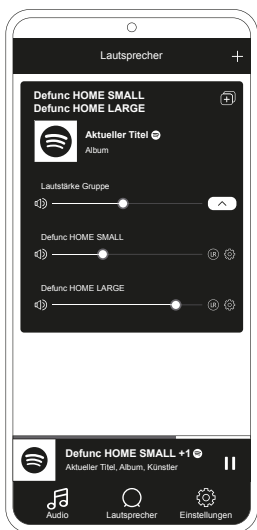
Lautsprecher

+

Defunc HOME SMALL
Defunc HOME LARGE

Aktueller Titel

Album

Lautstärke Gruppe

Defunc HOME SMALL

LR

Defunc HOME LARGE

R

Defunc HOME SMALL +1

Aktueller Titel, Album, Künstler

Audio

Lautsprecher

Einstellungen